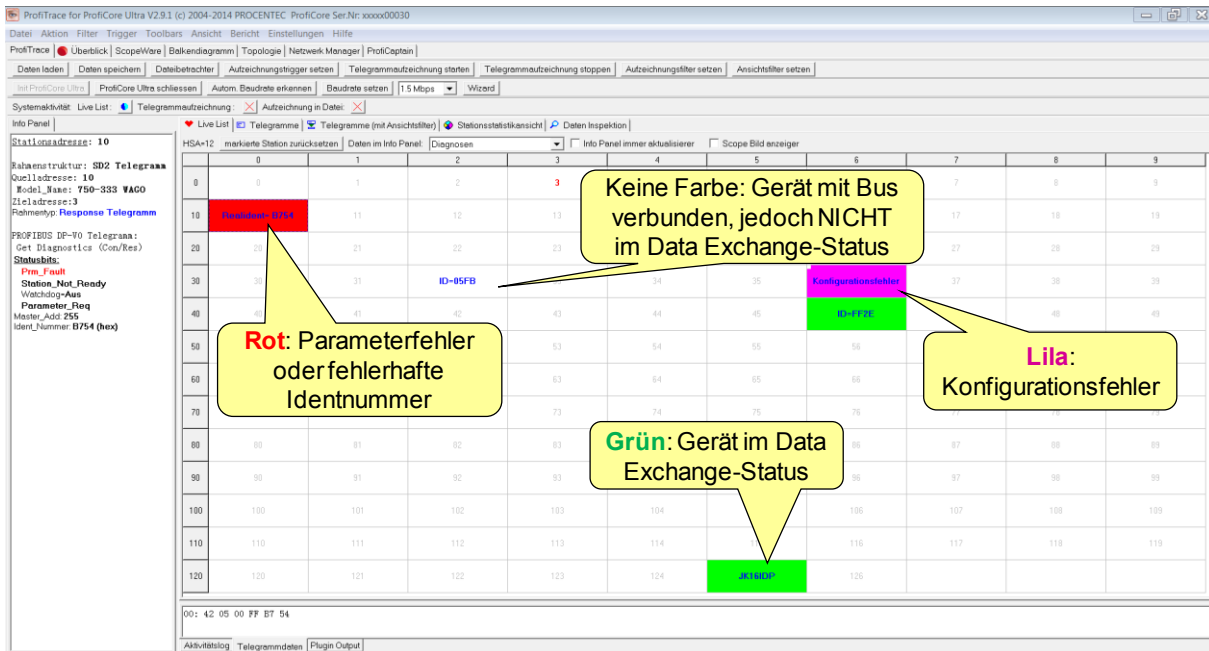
ProfiTrace for ProfiCore Ultra V2.9.1 (c) 2004-2014 PROCENTEC ProfiCore Ser.Nr: xxxxx00030

Datei Aktion Filter Trigger Toolbars Ansicht Bericht Einstellungen Hilfe

ProfiTrace | Überblick | ScopeWare | Balkendiagramm | Topologie | Netzwerk Manager | ProfiCaptain

Daten laden | Daten speichern | Dateibetrachter | Aufzeichnungstrigger setzen | Telegrammaufzeichnung starten | Telegrammaufzeichnung stoppen | Aufzeichnungsfilter setzen | Ansichtsfilter setzen

Init ProfiCore Ultra | ProfiCore Ultra schliessen | Autom. Baudrate erkennen | Baudrate setzen | 1.5 Mbps | Wizard

Systemaktivität: Live List: | Telegrammaufzeichnung: | Aufzeichnung in Datei:

Info Panel

Stationsadresse: 10

Rahmenstruktur: SD2 Telegramm
Quelladresse: 10
Model_Name: 750-333 WAGO
Zieladresse:3
Rahmentyp: Response Telegramm

PROFIBUS DP-V0 Telegramm:
Get Diagnostics (Con/Res)
Statusbits:
Prm_Fault
Station_Not_Ready
Watchdog=Aus
Parameter_Req
Master_Add: 255
Ident_Nummer: B754 (hex)

Live List | Telegramme | Telegramme (mit Ansichtsfilter) | Stationsstatistikansicht | Daten Inspektion

HSA=12 | markierte Station zurücksetzen | Daten im Info Panel: Diagnosen | Info Panel immer aktualisieren | Scope Bild anzeigen

| | 0 | 1 | 2 | 3 | 4 | 5 | 6 | 7 | 8 | 9 |
|---|---|---|---|---|---|---|---|---|---|---|
| 0 | 0 | 1 | 2 | 3 | | | | 7 | 8 | 9 |
| 10 | Realident=B754 | 11 | 12 | 13 | | | | 17 | 18 | 19 |
| 20 | 20 | 21 | 22 | 23 | | | | 27 | 28 | 29 |
| 30 | 30 | 31 | ID=05FB | | 34 | 35 | Konfigurationsfehler | 37 | 38 | 39 |
| 40 | 40 | 41 | 42 | 43 | 44 | 45 | ID=FF2E | | 48 | 49 |
| 50 | | | | 53 | 54 | 55 | 56 | | | |
| 60 | | | | 63 | 64 | 65 | 66 | | | |
| 70 | | | | 73 | 74 | 75 | 76 | | | 79 |
| 80 | 80 | 81 | 82 | 83 | | | 86 | 87 | 88 | 89 |
| 90 | 90 | 91 | 92 | 93 | | | 96 | 97 | 98 | 99 |
| 100 | 100 | 101 | 102 | 103 | 104 | | 106 | 107 | 108 | 109 |
| 110 | 110 | 111 | 112 | 113 | 114 | | 116 | 117 | 118 | 119 |
| 120 | 120 | 121 | 122 | 123 | 124 | JK16IDP | 126 | | | |

Keine Farbe: Gerät mit Bus verbunden, jedoch NICHT im Data Exchange-Status

Rot: Parameterfehler oder fehlerhafte Identnummer

Lila: Konfigurationsfehler

Grün: Gerät im Data Exchange-Status

00: 42 05 00 FF B7 54

Aktivitätslog | Telegrammdaten | Plugin Output